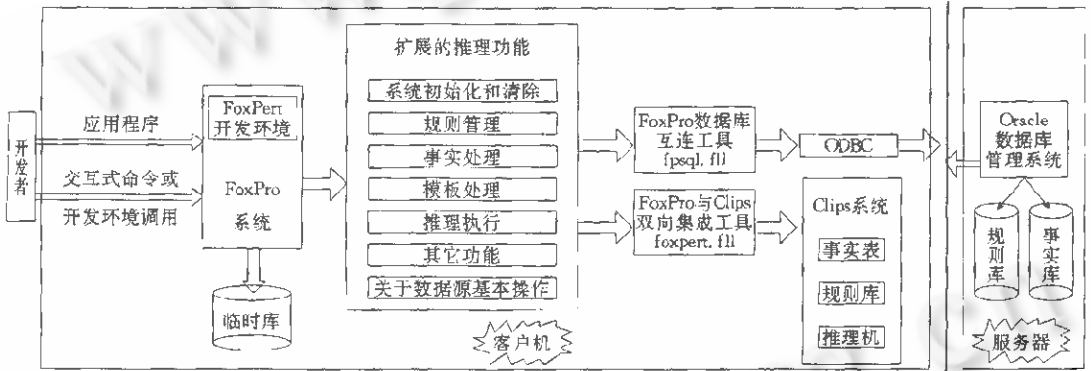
开发者

应用程序

交互式命令或

开发环境调用

FoxPert
开发环境

FoxPro
系统

临时库

扩展的推理功能

系统初始化和清除

规则管理

事实处理

模板处理

推理执行

其它功能

关于数据源基本操作

FoxPro数据库
互连工具
fpsql.fll

FoxPro与Clips
双向集成工具
foxpert.fll

ODBC

Clips系统

事实表

规则库

推理机

客户机

Oracle
数据库
管理系统

规则库

事实库

服务器